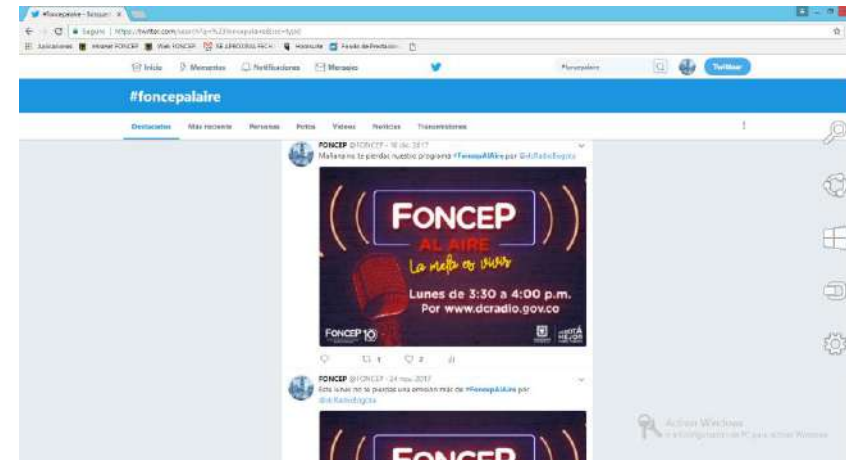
#foncepalaire - Búsqueda ×

Seguro | https://twitter.com/search?q=%23foncepalaire&src=typd

Aplicaciones | Intranet FONCEP | Web FONCEP | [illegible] | Hotmail | Fondo de Prestaciones

Inicio | Momentos | Notificaciones | Mensajes | #foncepalaire | Twittear

#foncepalaire

Destacados | Más reciente | Personas | Fotos | Videos | Noticias | Transmisiones

FONCEP @FONCEP · 18 dic. 2017
Mañana no te pierdas nuestro programa #FoncepAlAire por @dcRadioBogota

FonceP
AL AIRE
La meta es vivir

Lunes de 3:30 a 4:00 p.m.
Por www.dcradio.gov.co

FONCEP 10

1 2

FONCEP @FONCEP · 24 nov. 2017
Este lunes no te pierdas una emisión más de #FoncepAlAire por @dcRadioBogota

FonceP

Activar Windows
Ve a Configuración de PC para activar Windows.